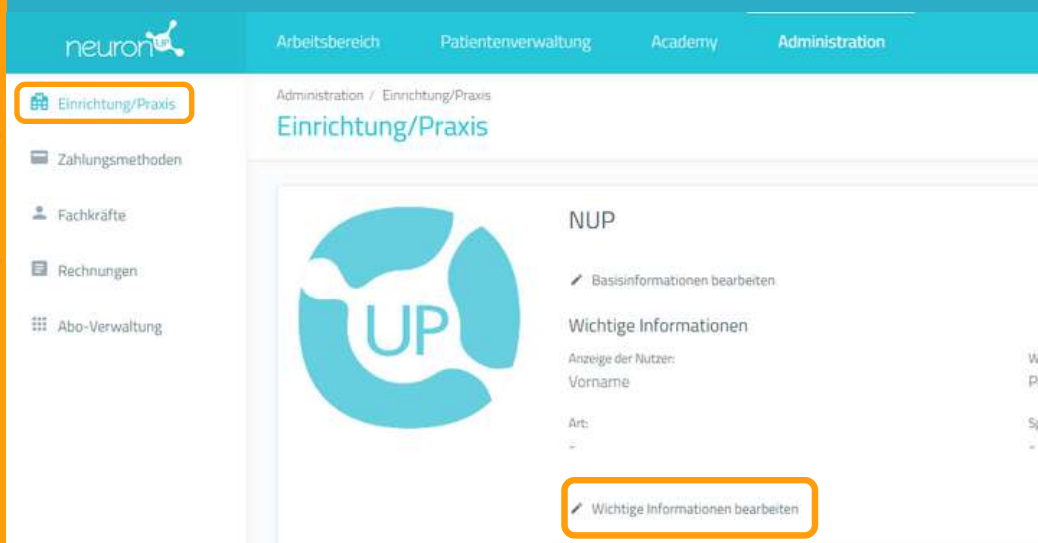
neuron UP

Arbeitsbereich Patientenverwaltung Academy Administration

Einrichtung/Praxis
Zahlungsmethoden
Fachkräfte
Rechnungen
Abo-Verwaltung

Administration / Einrichtung/Praxis
Einrichtung/Praxis

UP

NUP

Basisinformationen bearbeiten

Wichtige Informationen

Anzeige der Nutzer:
Vorname

W
P

Art:
-

S
-

Wichtige Informationen bearbeiten